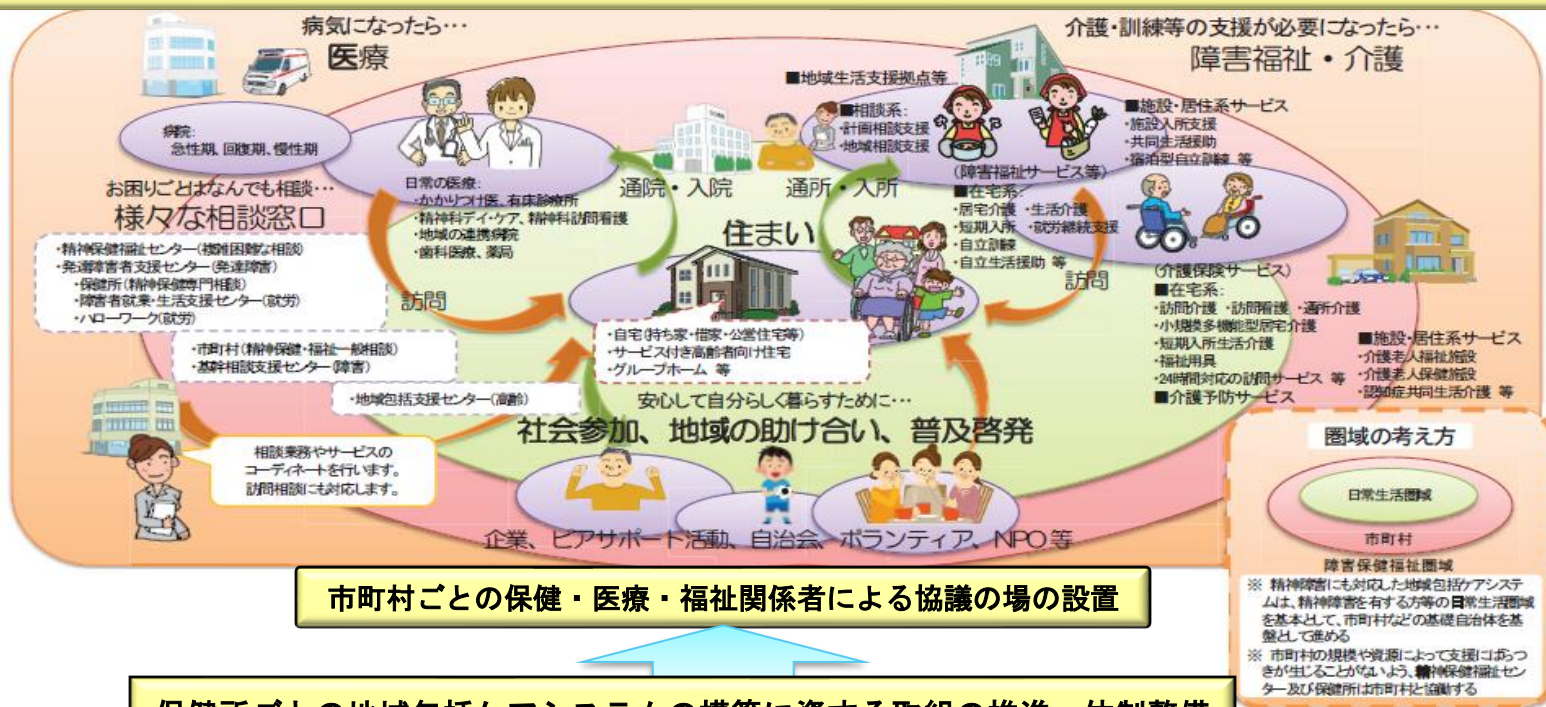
病気になったら・・・
医療

介護・訓練等の支援が必要になったら・・・
障害福祉・介護

■地域生活支援拠点等

病院:
急性期、回復期、慢性期

■相談系:
・計画相談支援
・地域相談支援

■施設・居住系サービス
・施設入所支援
・共同生活援助
・宿泊型自立訓練 等

（障害福祉サービス等）
■在宅系:
・居宅介護 ・生活介護
・短期入所 ・就労継続支援
・自立訓練
・自立生活援助 等

お困りごとはなんでも相談・・・
様々な相談窓口

日常の医療:
・かかりつけ医、有床診療所
・精神科デイ・ケア、精神科訪問看護
・地域の連携病院
・歯科医療、薬局

通院・入院

通所・入所

住まい

訪問

訪問

・精神保健福祉センター（複雑困難な相談）
・発達障害者支援センター（発達障害）
・保健所（精神保健専門相談）
・障害者就業・生活支援センター（就労）
・ハローワーク（就労）

・自宅（持ち家・借家・公営住宅等）
・サービス付き高齢者向け住宅
・グループホーム 等

（介護保険サービス）
■在宅系:
・訪問介護 ・訪問看護 ・通所介護
・小規模多機能型居宅介護
・短期入所生活介護
・福祉用具
・24時間対応の訪問サービス 等
■介護予防サービス

■施設・居住系サービス
・介護老人福祉施設
・介護老人保健施設
・認知症共同生活介護 等

・市町村（精神保健・福祉一般相談）
・基幹相談支援センター（障害）

・地域包括支援センター（高齢）

安心して自分らしく暮らすために・・・
社会参加、地域の助け合い、普及啓発

相談業務やサービスのコーディネートを行います。
訪問相談にも対応します。

企業、ピアサポート活動、自治会、ボランティア、NPO等

圏域の考え方

日常生活圏域

市町村

障害保健福祉圏域

※ 精神障害にも対応した地域包括ケアシステムは、精神障害を有する方等の日常生活圏域を基本として、市町村などの基礎自治体を基盤として進める
※ 市町村の規模や資源によって支援にばらつきが生じることがないよう、精神保健福祉センター及び保健所は市町村と協働する

市町村ごとの保健・医療・福祉関係者による協議の場の設置

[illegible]